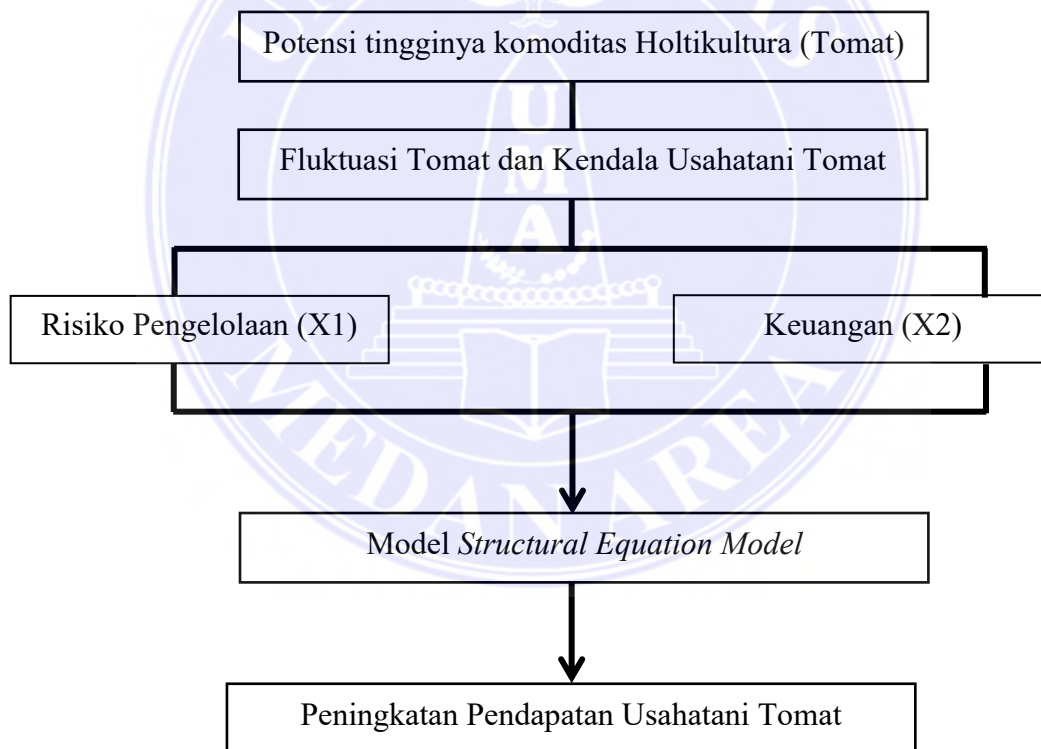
Potensi tingginya komoditas Holtikultura (Tomat)

Fluktuasi Tomat dan Kendala Usahatani Tomat

Risiko Pengelolaan (X1)

Keuangan (X2)

Model *Structural Equation Model*

Peningkatan Pendapatan Usahatani Tomat